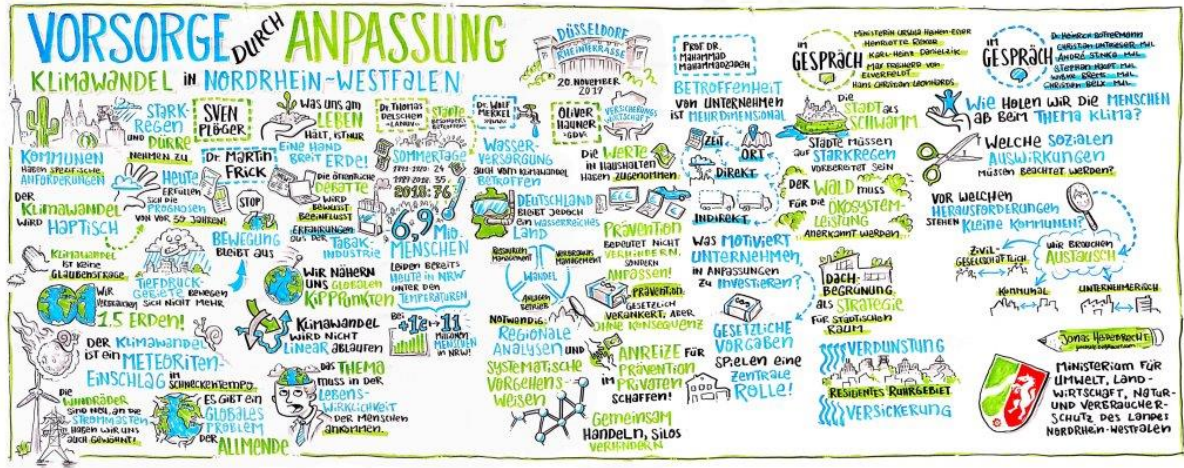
VORSORGE DURCH ANPASSUNG
KLIMAWANDEL IN NORDRHEIN-WESTFALEN

DÜSSELDORF RHEINTERRASSE 20. NOVEMBER 2019

SVEN PLÖGER

STARK-REGEN UND DÜRRE NEHMEN ZU

KOMMUNEN HABEN SPEZIFISCHE ANFORDERUNGEN

DER KLIMAWANDEL WIRD HAPTISCH

HEUTE ERFÜLLEN SICH DIE PROGNOSEN VON VOR 30 JAHREN!

KLIMAWANDEL IST KEINE GLAUBENSFRAGE

TIEFDRUCK-GEBIETE BEWEGEN SICH NICHT MEHR

WIR VERBRAUCHEN 1,5 ERDEN!

DER KLIMAWANDEL IST EIN METEORITEN-EINSCHLAG IN SCHNECKENTEMPO

DIE WINDRÄDER SIND HEIL, AN DIE STROMMASTEN HABEN WIR UNS AUCH GEWÖHNT!

WAS UNS AM LEBEN HÄLT, IST NUR EINE HAND BREIT ERDE!

DR. MARTIN FRICK

DIE ÖFFENTLICHE DEBATTE WIRD BEWUSST BEEINFLUSST

ERFAHRUNGEN AUS DER TABAK-INDUSTRIE

STOP

BEWEGUNG BLEIBT AUS

WIR NÄHERN UNS GLOBALEN KIPPPUNKTEN

KLIMAWANDEL WIRD NICHT LINEAR ABLAUFEN

DAS THEMA MUSS IN DER LEBENS-WIRKLICHKEIT DER MENSCHEN ANKOMMEN.

ES GIBT EIN GLOBALES PROBLEM DER ALLMENDE

DR. THOMAS DELSCHEN LANUV

STADTE BESONDERS BETROFFEN

SOMMERTAGE 1951-2020: 24 1999-2020: 35 2018: 76

6,9 MIO. MENSCHEN LEIDEN BEREITS HEUTE IN NRW UNTER DEN TEMPERATUREN

BEI +1° 11 MIO. MENSCHEN IN NRW!

DR. WULF MERKEL

WASSER-VERSORGUNG AUCH VOM KLIMAWANDEL BETROFFEN

DEUTSCHLAND BLEIBT JEDOCH EIN WASSERREICHES LAND

RESSOURCEN MANAGEMENT

VERBRAUCHS MANAGEMENT

WANDEL

ANLAGEN TECHNIK

NOTWENDIG: REGIONALE ANALYSEN UND SYSTEMATISCHE VORGEHENS-WEISEN

OLIVER HAUNER GDV

VERSICHERUNGS WIRTSCHAFT

DIE WERTE IN HAUSHALTEN HABEN ZUGENOMMEN

PRÄVENTION BEDEUTET NICHT VERHINDERN, SONDERN ANPASSEN!

PRÄVENTION GESETZLICH VERANKERT, ABER OHNE KONSEQUENZ

ANREIZE FÜR PRÄVENTION IM PRIVATEN SCHAFFEN!

GEMEINSAM HANDELN, SILOS VERHINDERN

PROF. DR. MAHAMMAD MAHAMMADZADEH

BETROFFENHEIT VON UNTERNEHMEN IST MEHRDIMENSIONAL

ZEIT ORT DIREKT INDIREKT

WAS MOTIVIERT UNTERNEHMEN, IN ANPASSUNGEN ZU INVESTIEREN?

GESETZLICHE VORGABEN SPIELEN EINE ZENTRALE ROLLE!

IM GESPRÄCH
MINISTERIN URSULA HEINEN-ESSER
HENRIETTE REKER
KARL-HEINZ DANIELZIK
MAX FREIHERR VON ELVERFELDT
HANS CHRISTIAN LEONHARDS

DIE STADT ALS SCHWAMM

STÄDTE MÜSSEN AUF STARKREGEN VORBEREITET SEIN

DER WALD MUSS FÜR DIE ÖKOSYSTEM-LEISTUNG ANERKANNT WERDEN.

DACH-BEGRÜNUNG ALS STRATEGIE FÜR STÄDTISCHEN RAUM

VERDUNSTUNG

RESILIENTES RUHRGEBIET

VERSICKERUNG

IM GESPRÄCH
DR. HEINRICH BOTTERMANN
CHRISTIAN UNTRIESER
ANDRÉ STINKA
STEFAN KÄMPER
WIEBKE BRÉMS
CHRISTIAN BELK

WIE HOLEN WIR DIE MENSCHEN AB BEIM THEMA KLIMA?

WELCHE SOZIALEN AUSWIRKUNGEN MÜSSEN BEACHTET WERDEN?

VOR WELCHEN HERAUSFORDERUNGEN STEHEN KLEINE KOMMUNEN?

WIR BRAUCHEN AUSTAUSCH

ZIVIL-GESELLSCHAFTLICH

KOMMUNAL

UNTERNEHMERISCH

Jonas Hagenbrecht

MINISTERIUM FÜR UMWELT, LAND-WIRTSCHAFT, NATUR- UND VERBRAUCHER-SCHUTZ DES LANDES NORDRHEIN-WESTFALEN